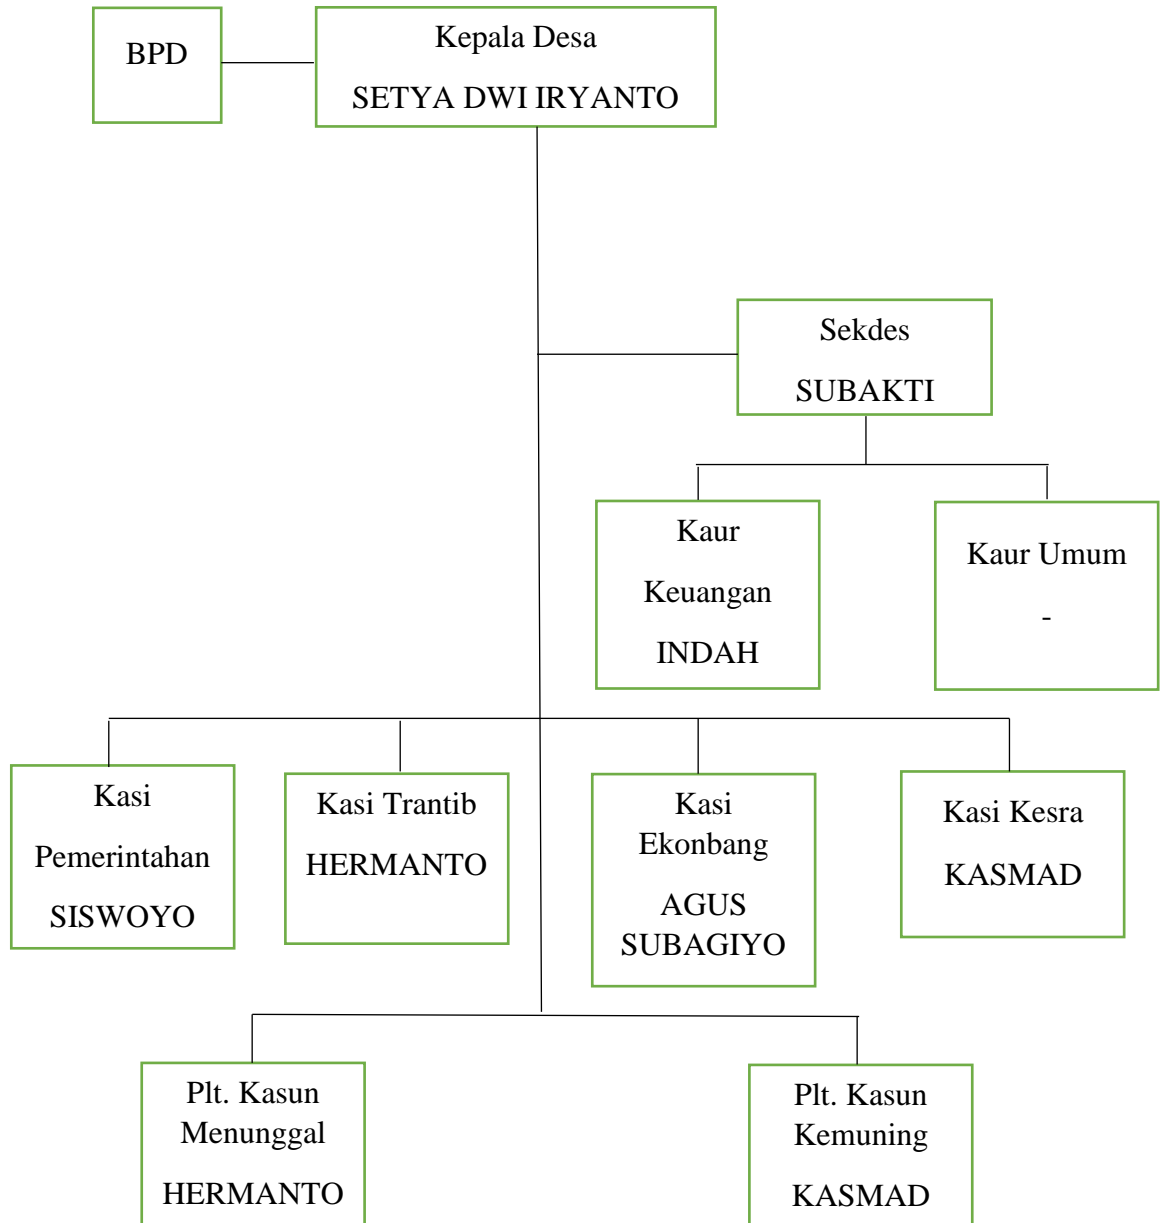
BPD

Kepala Desa

SETYA DWI IRYANTO

Sekdes

SUBAKTI

Kaur

Keuangan

INDAH

Kaur Umum

-

Kasi

Pemerintahan

SISWOYO

Kasi Trantib

HERMANTO

Kasi Ekonbang

AGUS SUBAGIYO

Kasi Kesra

KASMAD

Plt. Kasun Menunggal

HERMANTO

Plt. Kasun Kemuning

KASMAD